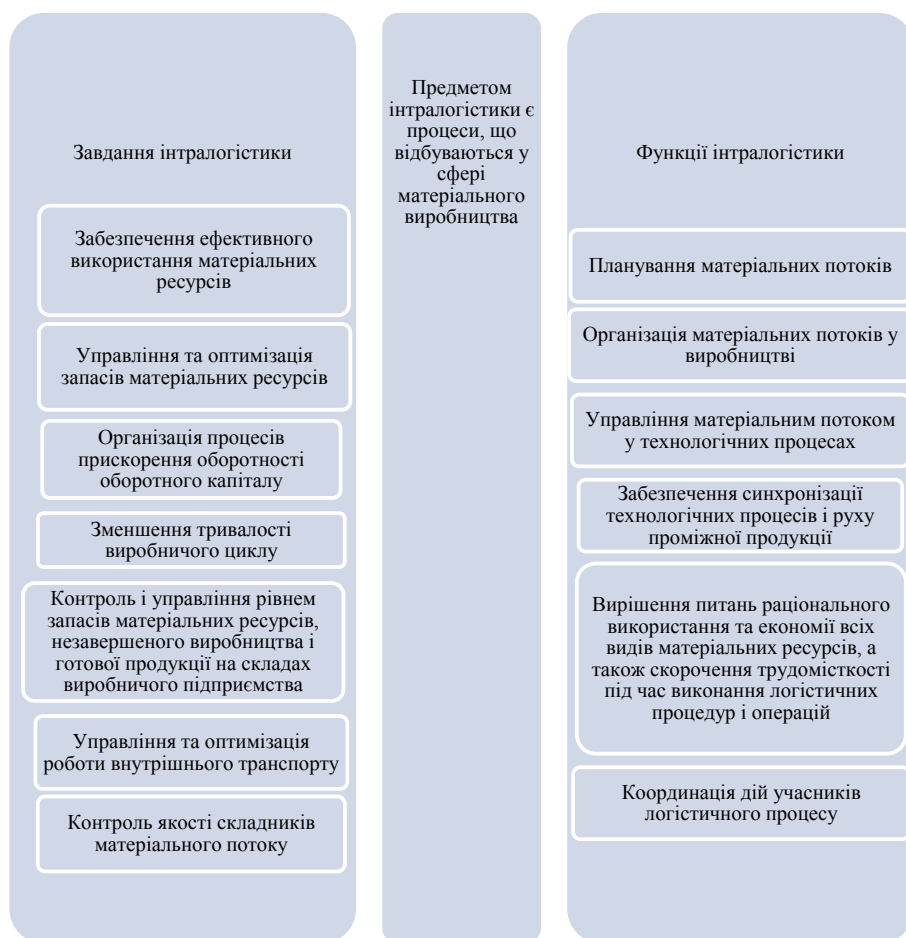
Завдання інтралогістики

Забезпечення ефективного використання матеріальних ресурсів

Управління та оптимізація запасів матеріальних ресурсів

Організація процесів прискорення оборотності оборотного капіталу

Зменшення тривалості виробничого циклу

Контроль і управління рівнем запасів матеріальних ресурсів, незавершеного виробництва і готової продукції на складах виробничого підприємства

Управління та оптимізація роботи внутрішнього транспорту

Контроль якості складників матеріального потоку

Предметом інтралогістики є процеси, що відбуваються у сфері матеріального виробництва

Функції інтралогістики

Планування матеріальних потоків

Організація матеріальних потоків у виробництві

Управління матеріальним потоком у технологічних процесах

Забезпечення синхронізації технологічних процесів і руху проміжної продукції

Вирішення питань раціонального використання та економії всіх видів матеріальних ресурсів, а також скорочення трудомісткості під час виконання логістичних процедур і операцій

Координація дій учасників логістичного процесу